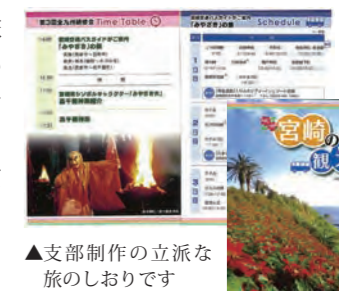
第3回北九州研修会 Time Table

14:00

宮崎交通バスガイドがご案内「みやざき」の旅

17:30

宮崎観光シンボルキャラクター「みやざき犬」高千穂神楽鑑賞

高千穂神楽

Schedule

宮崎

▲支部制作の立派な旅のしおりです